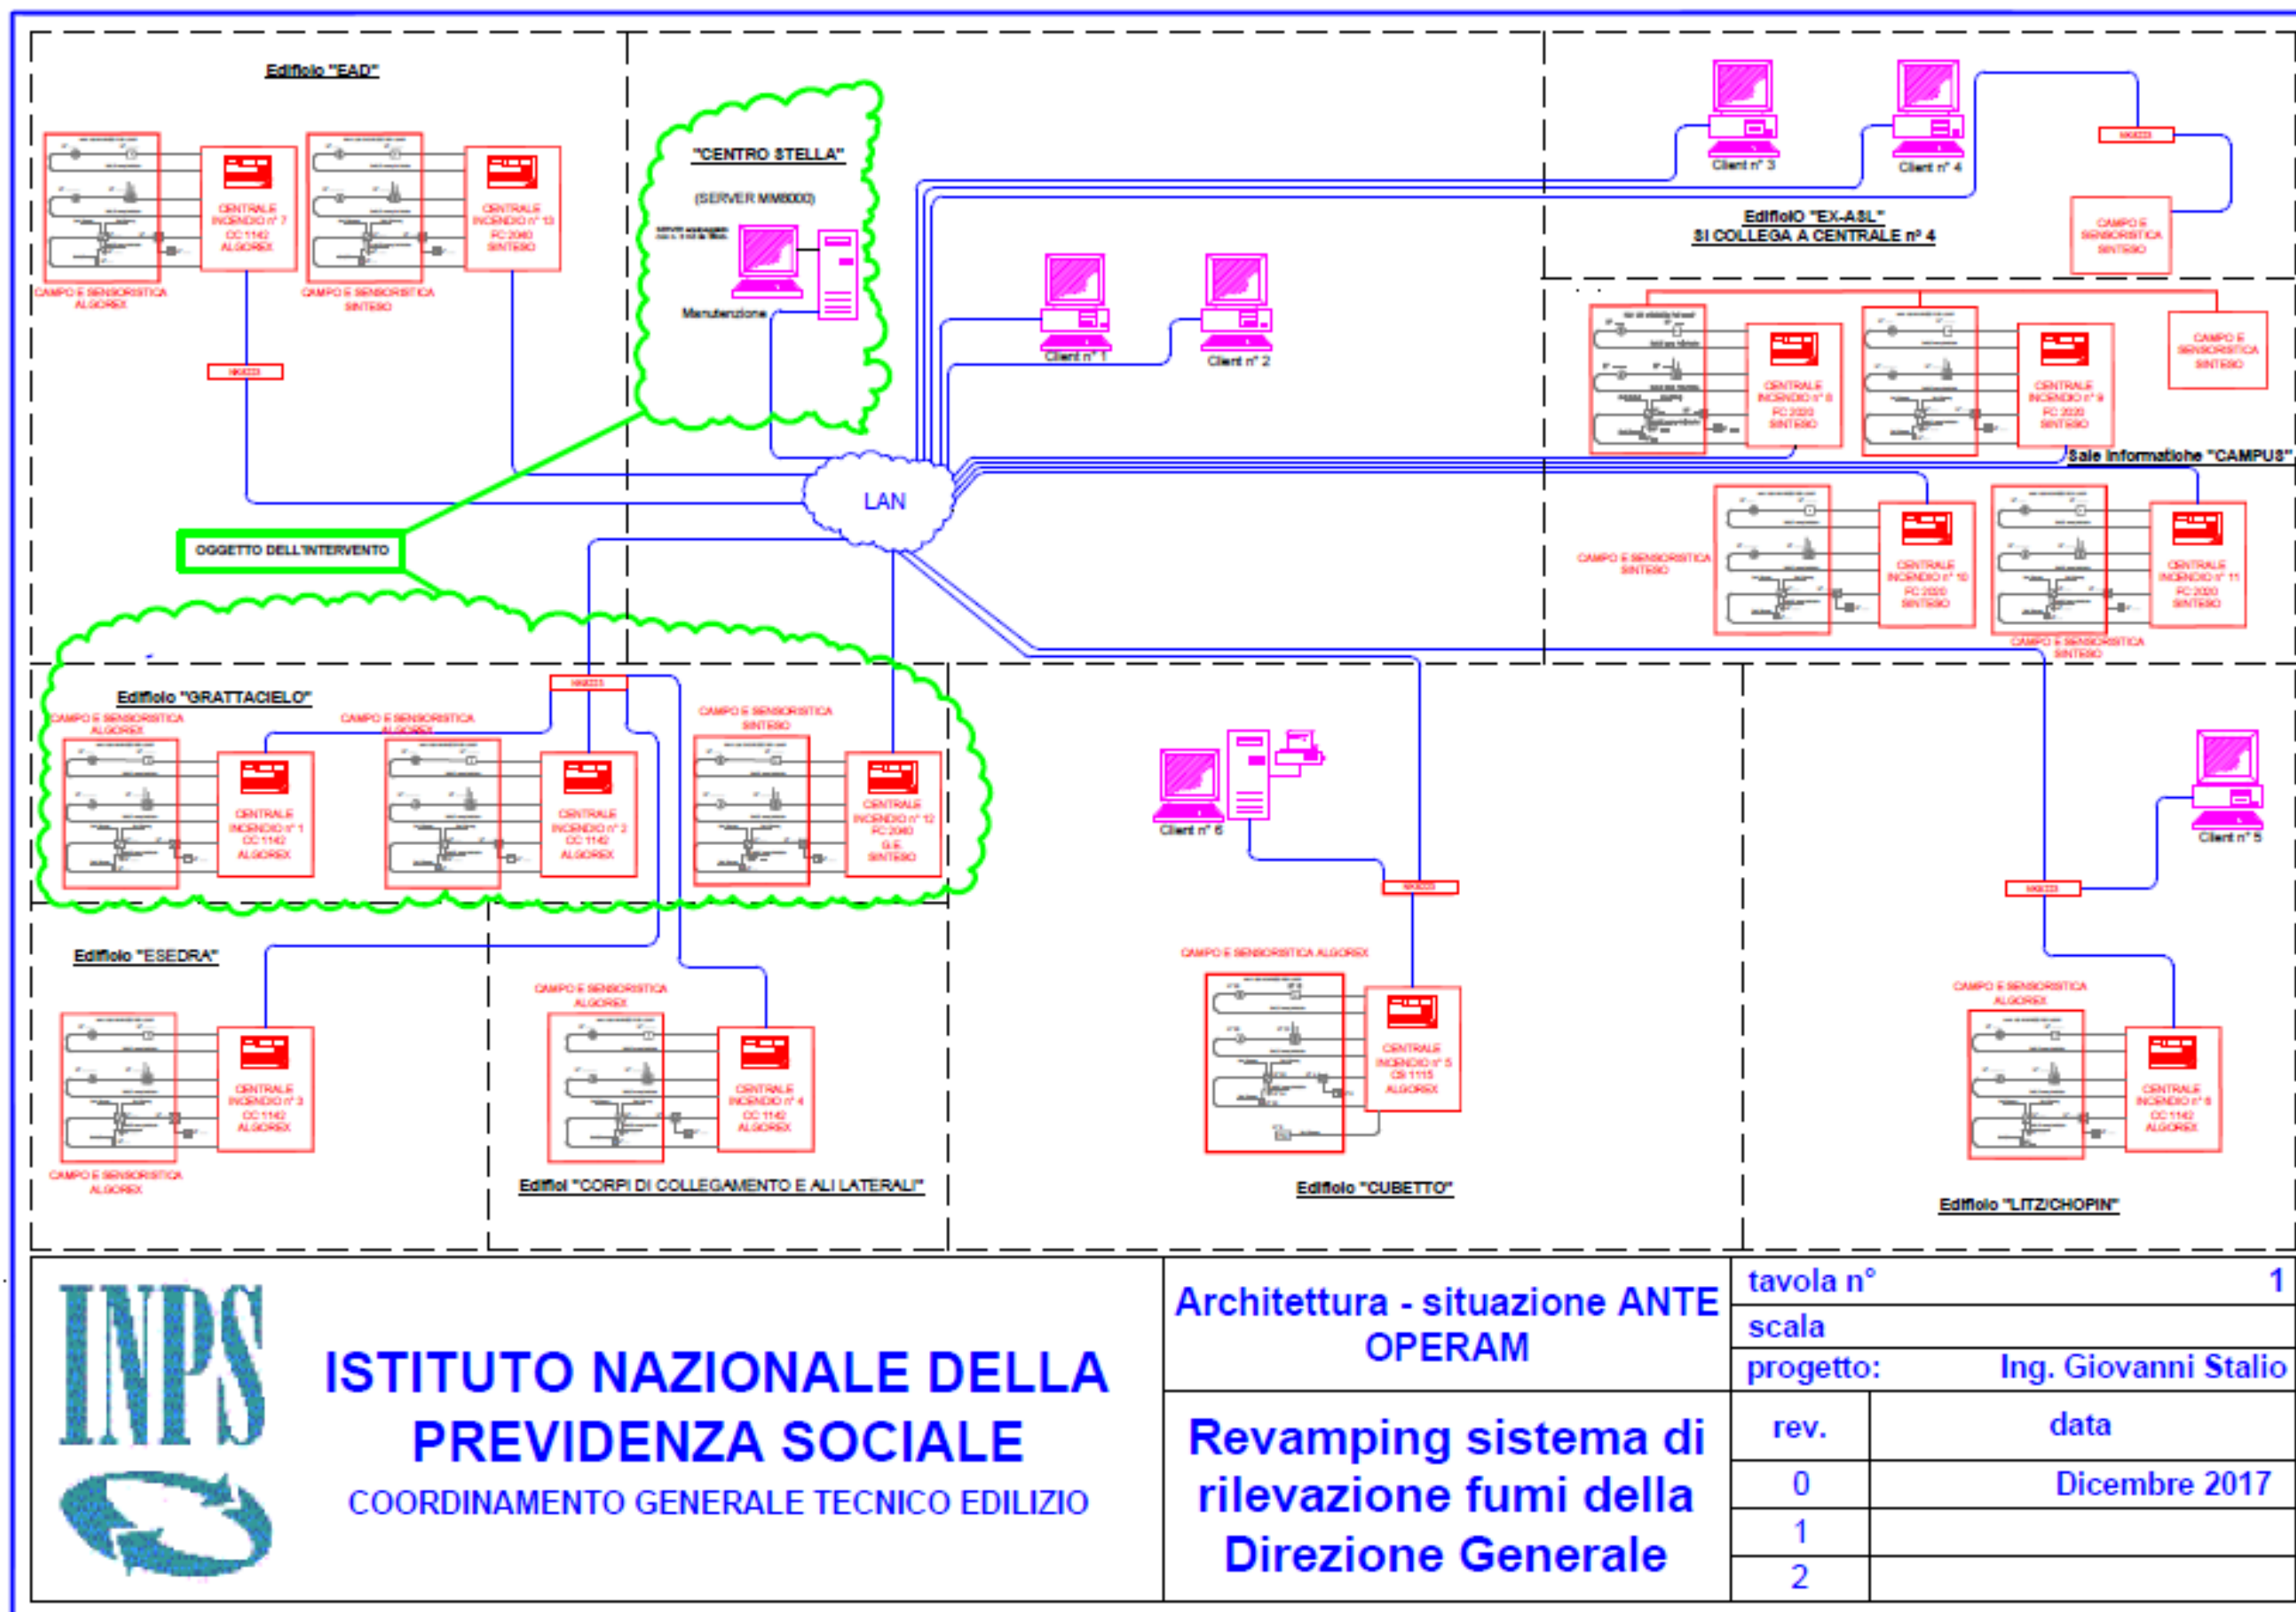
Edificio "EAD"

CENTRALE INCENDIO n° 7 CC 1142 ALGOREX

CENTRALE INCENDIO n° 13 FC 2040 SINTESO

CAMPO E SENSORISTICA ALGOREX

CAMPO E SENSORISTICA SINTESO

"CENTRO STELLA"

(SERVER MM8000)

Manutenzione

Client n° 1

Client n° 2

Client n° 3

Client n° 4

Edificio "EX-ASL"
SI COLLEGA A CENTRALE n° 4

CAMPO E SENSORISTICA SINTESO

CENTRALE INCENDIO n° 8 FC 2020 SINTESO

CENTRALE INCENDIO n° 9 FC 2020 SINTESO

CAMPO E SENSORISTICA SINTESO

Sale Informatiche "CAMPUS"

LAN

OGGETTO DELL'INTERVENTO

CAMPO E SENSORISTICA SINTESO

CENTRALE INCENDIO n° 10 FC 2020 SINTESO

CENTRALE INCENDIO n° 11 FC 2020 SINTESO

CAMPO E SENSORISTICA SINTESO

Edificio "GRATTACIELO"

CAMPO E SENSORISTICA ALGOREX

CAMPO E SENSORISTICA ALGOREX

CAMPO E SENSORISTICA SINTESO

CENTRALE INCENDIO n° 1 CC 1142 ALGOREX

CENTRALE INCENDIO n° 2 CC 1142 ALGOREX

CENTRALE INCENDIO n° 12 FC 2040 G.E. SINTESO

Client n° 6

Client n° 5

Edificio "ESEDRA"

CAMPO E SENSORISTICA ALGOREX

CENTRALE INCENDIO n° 3 CC 1142 ALGOREX

CAMPO E SENSORISTICA ALGOREX

CENTRALE INCENDIO n° 4 CC 1142 ALGOREX

Edifici "CORPI DI COLLEGAMENTO E ALI LATERALI"

CAMPO E SENSORISTICA ALGOREX

CENTRALE INCENDIO n° 5 CS 1115 ALGOREX

Edificio "CUBETTO"

CAMPO E SENSORISTICA ALGOREX

CENTRALE INCENDIO n° 6 CC 1142 ALGOREX

Edificio "LITZ/CHOPIN"

INPS

ISTITUTO NAZIONALE DELLA PREVIDENZA SOCIALE
COORDINAMENTO GENERALE TECNICO EDILIZIO

Architettura - situazione ANTE OPERAM

Revamping sistema di rilevazione fumi della Direzione Generale

| tavola n° | 1 |
|---|---|
| scala | |
| progetto: | Ing. Giovanni Stalio |
| rev. | data |
| 0 | Dicembre 2017 |
| 1 | |
| 2 | |